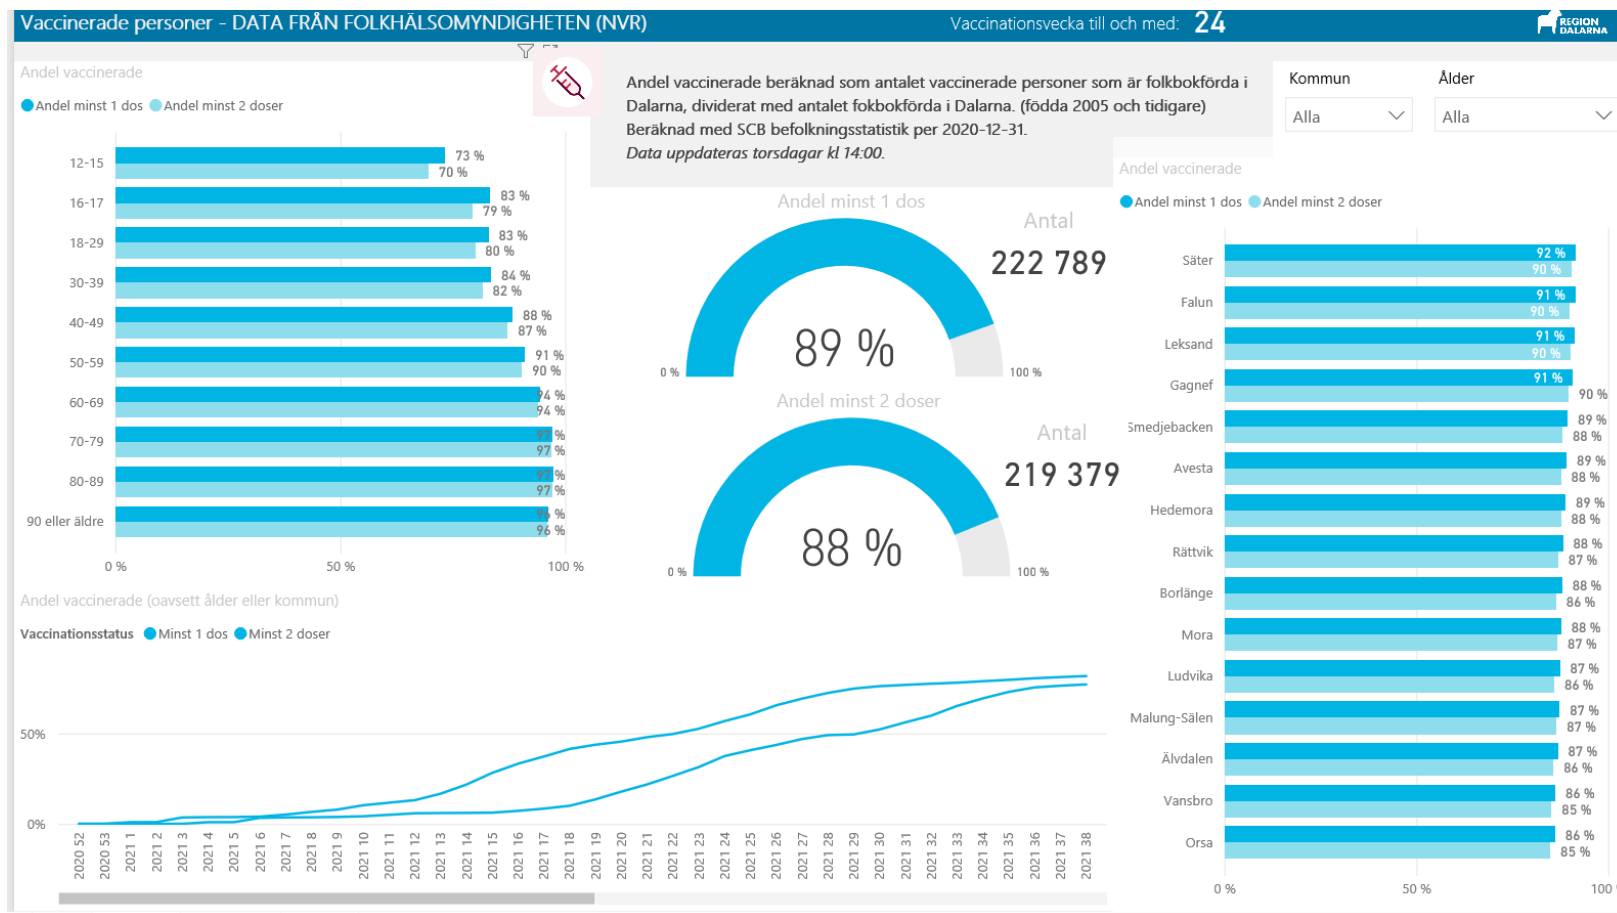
Vaccinerade personer - DATA FRÅN FOLKHÄLSOMYNDIGHETEN (NVR)

Vaccinationsvecka till och med: 24

REGION DALARNA

Andel vaccinerade

Andel minst 1 dos Andel minst 2 doser

| | Andel minst 1 dos | Andel minst 2 doser |
|---|---|---|
| 12-15 | 73 % | 70 % |
| 16-17 | 83 % | 79 % |
| 18-29 | 83 % | 80 % |
| 30-39 | 84 % | 82 % |
| 40-49 | 88 % | 87 % |
| 50-59 | 91 % | 90 % |
| 60-69 | 94 % | 94 % |
| 70-79 | 97 % | 97 % |
| 80-89 | 97 % | 97 % |
| 90 eller äldre | 96 % | 96 % |

0 % 50 % 100 %

Andel vaccinerade beräknad som antalet vaccinerade personer som är folkbokförda i Dalarna, dividerat med antalet fokbokförda i Dalarna. (födda 2005 och tidigare) Beräknad med SCB befolkningsstatistik per 2020-12-31.
Data uppdateras torsdagar kl 14:00.

Kommun
Alla

Ålder
Alla

Andel minst 1 dos
Antal
222 789
89 %
0 % 100 %

Andel minst 2 doser
Antal
219 379
88 %
0 % 100 %

Andel vaccinerade

Andel minst 1 dos Andel minst 2 doser

| | Andel minst 1 dos | Andel minst 2 doser |
|---|---|---|
| Säter | 92 % | 90 % |
| Falun | 91 % | 90 % |
| Leksand | 91 % | 90 % |
| Gagnef | 91 % | 90 % |
| Smedjebacken | 89 % | 88 % |
| Avesta | 89 % | 88 % |
| Hedemora | 89 % | 88 % |
| Rättvik | 88 % | 87 % |
| Borlänge | 88 % | 86 % |
| Mora | 88 % | 87 % |
| Ludvika | 87 % | 86 % |
| Malung-Sälen | 87 % | 87 % |
| Älvdalen | 87 % | 86 % |
| Vansbro | 86 % | 85 % |
| Orsa | 86 % | 85 % |

0 % 50 % 100

Andel vaccinerade (oavsett ålder eller kommun)

Vaccinationsstatus Minst 1 dos Minst 2 doser

50%
0%

2020 52 2020 53 2021 1 2021 2 2021 3 2021 4 2021 5 2021 6 2021 7 2021 8 2021 9 2021 10 2021 11 2021 12 2021 13 2021 14 2021 15 2021 16 2021 17 2021 18 2021 19 2021 20 2021 21 2021 22 2021 23 2021 24 2021 25 2021 26 2021 27 2021 28 2021 29 2021 30 2021 31 2021 32 2021 33 2021 34 2021 35 2021 36 2021 37 2021 38